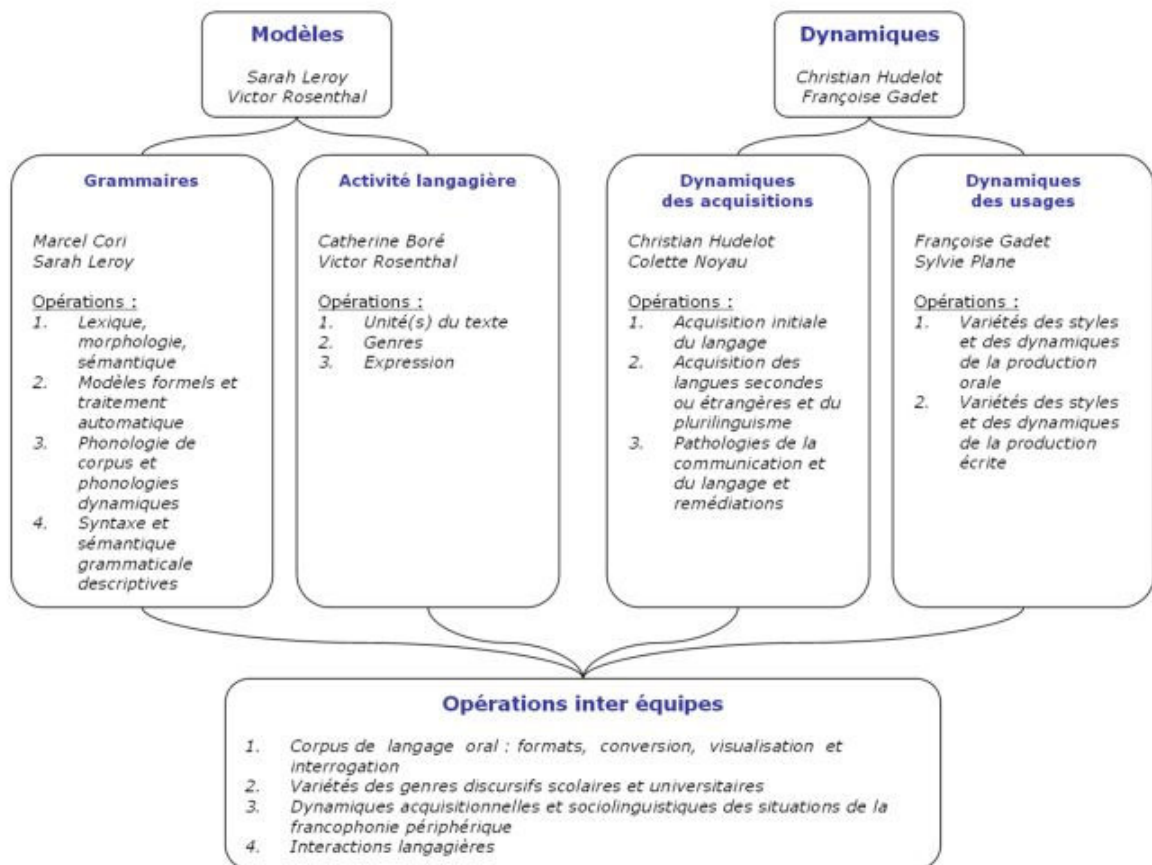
**Modèles**

Sarah Leroy
Victor Rosenthal

**Dynamiques**

Christian Hudelot
Françoise Gadet

**Grammaires**

Marcel Cori
Sarah Leroy

Opérations :
1. Lexique, morphologie, sémantique
2. Modèles formels et traitement automatique
3. Phonologie de corpus et phonologies dynamiques
4. Syntaxe et sémantique grammaticale descriptives

**Activité langagière**

Catherine Boré
Victor Rosenthal

Opérations :
1. Unité(s) du texte
2. Genres
3. Expression

**Dynamiques des acquisitions**

Christian Hudelot
Colette Noyau

Opérations :
1. Acquisition initiale du langage
2. Acquisition des langues secondes ou étrangères et du plurilinguisme
3. Pathologies de la communication et du langage et remédiations

**Dynamiques des usages**

Françoise Gadet
Sylvie Plane

Opérations :
1. Variétés des styles et des dynamiques de la production orale
2. Variétés des styles et des dynamiques de la production écrite

**Opérations inter équipes**

1. Corpus de langage oral : formats, conversion, visualisation et interrogation
2. Variétés des genres discursifs scolaires et universitaires
3. Dynamiques acquisitionnelles et sociolinguistiques des situations de la francophonie périphérique
4. Interactions langagières